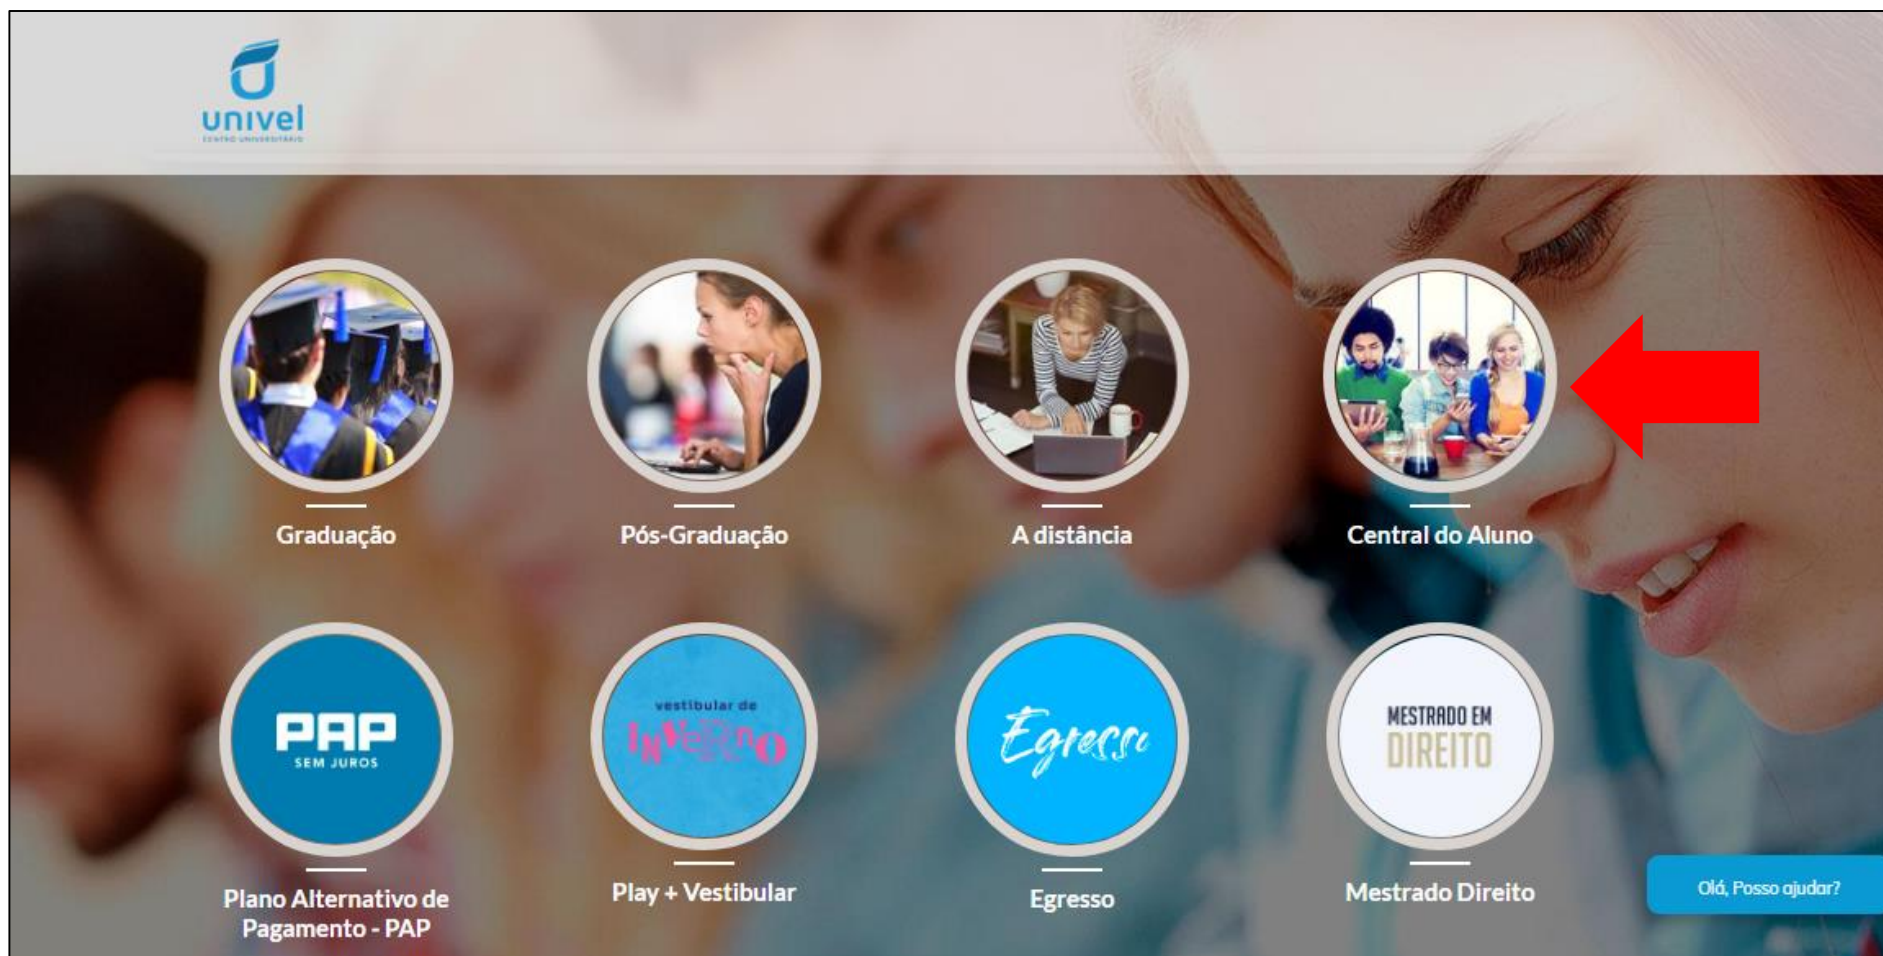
univel
CENTRO UNIVERSITÁRIO

Graduação

Pós-Graduação

A distância

Central do Aluno

PAP
SEM JUROS

Plano Alternativo de Pagamento - PAP

vestibular de INVERNO

Play + Vestibular

Egresso

Egresso

MESTRADO EM DIREITO

Mestrado Direito

Olá, Posso ajudar?